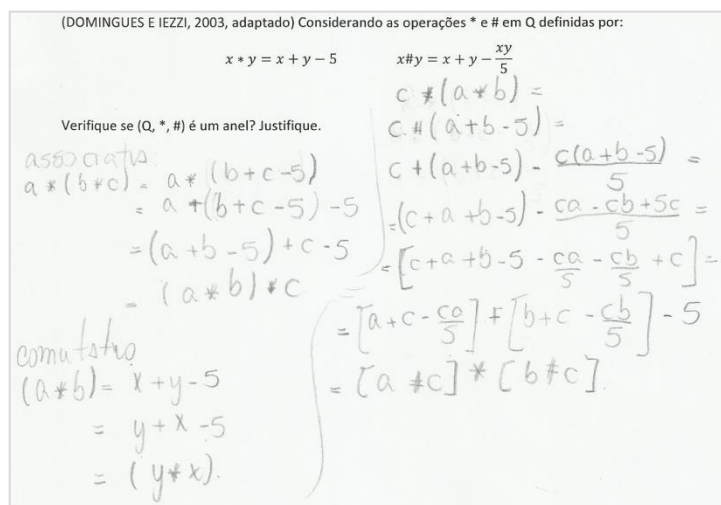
(DOMINGUES E IEZZI, 2003, adaptado) Considerando as operações * e # em Q definidas por:

$x * y = x + y - 5$ $x \# y = x + y - \frac{xy}{5}$

Verifique se (Q, *, #) é um anel? Justifique.

associativa
$a * (b * c) = a * (b + c - 5)$
$= a + (b + c - 5) - 5$
$= (a + b - 5) + c - 5$
$= (a * b) * c$

comutativa
$(a * b) = x + y - 5$
$= y + x - 5$
$= (y * x)$

$c \# (a * b) =$
$c \# (a + b - 5) =$
$c + (a + b - 5) - \frac{c(a + b - 5)}{5} =$
$= (c + a + b - 5) - \frac{ca - cb + 5c}{5} =$
$= \left[c + a + b - 5 - \frac{ca}{5} - \frac{cb}{5} + c\right] =$
$= \left[a + c - \frac{ca}{5}\right] + \left[b + c - \frac{cb}{5}\right] - 5$
$= [a \# c] * [b \# c]$